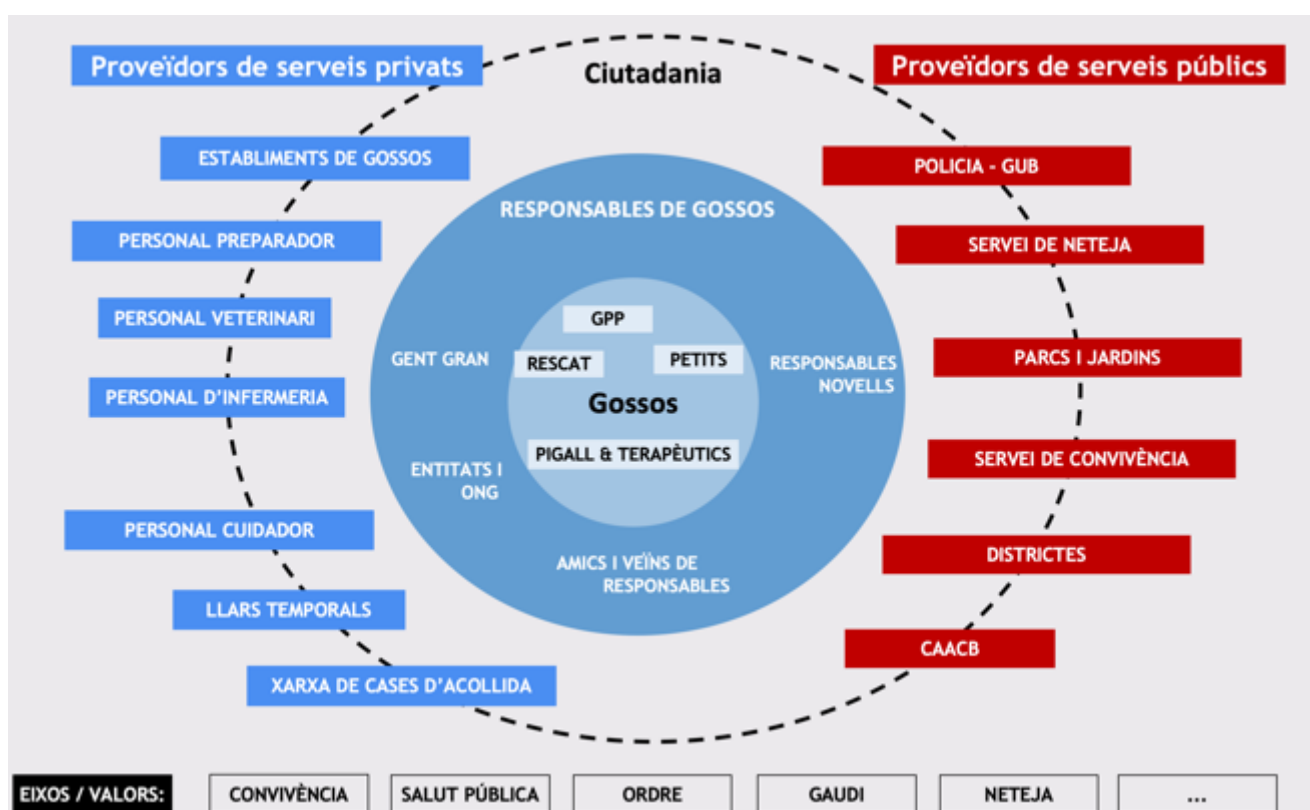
Proveïdors de serveis privats

Ciutadania

Proveïdors de serveis públics

ESTABLIMENTS DE GOSSOS

PERSONAL PREPARADOR

PERSONAL VETERINARI

PERSONAL D'INFERMERIA

PERSONAL CUIDADOR

LLARS TEMPORALS

XARXA DE CASES D'ACOLLIDA

RESPONSABLES DE GOSSOS

GENT GRAN

RESPONSABLES NOVELLS

ENTITATS I ONG

AMICS I VEÏNS DE RESPONSABLES

GPP

RESCAT

PETITS

Gossos

PIGALL & TERAPÈUTICS

POLICIA - GUB

SERVEI DE NETEJA

PARCS I JARDINS

SERVEI DE CONVIVÈNCIA

DISTRICTES

CAACB

EIXOS / VALORS:

CONVIVÈNCIA

SALUT PÚBLICA

ORDRE

GAUDI

NETEJA

...